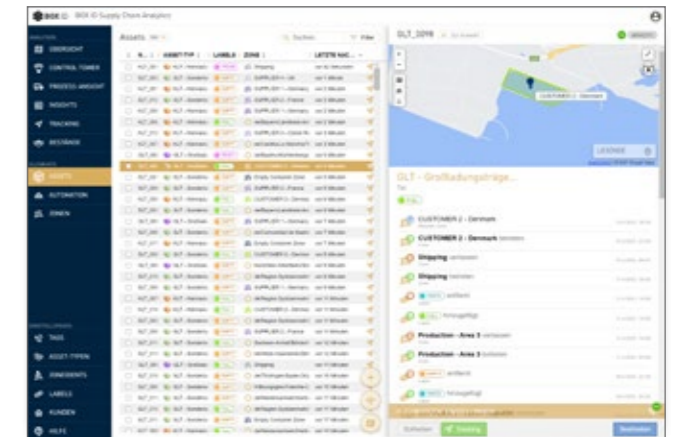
BOX ID Supply Chain Analytics

ÜBERSICHT
CONTROL TOWER
PROZESS-ANSICHT
INSIGHTS
TRACKING
BESTÄNDE

ASSETS
AUTOMATION
ZONEN

TAGS
ASSET-TYPEN
EINSTELLUNGEN
LABELS
KUNDEN
HILFE

Assets
ASSET-TYP
LABELS
ZONE
LETZTE NAC...
Filter

GLT_0098

CUSTOMER 2 - Denmark

LEGENDE

GLT - Großladungsträge...

CUSTOMER 2 - Denmark
CUSTOMER 2 - Denmark betreten
Shipping verlassen
Shipping betreten
entfernt
hinzugefügt
Production - Area 3 verlassen
Production - Area 3 betreten
entfernt
hinzugefügt

Schließen
Tracking
Bearbeiten